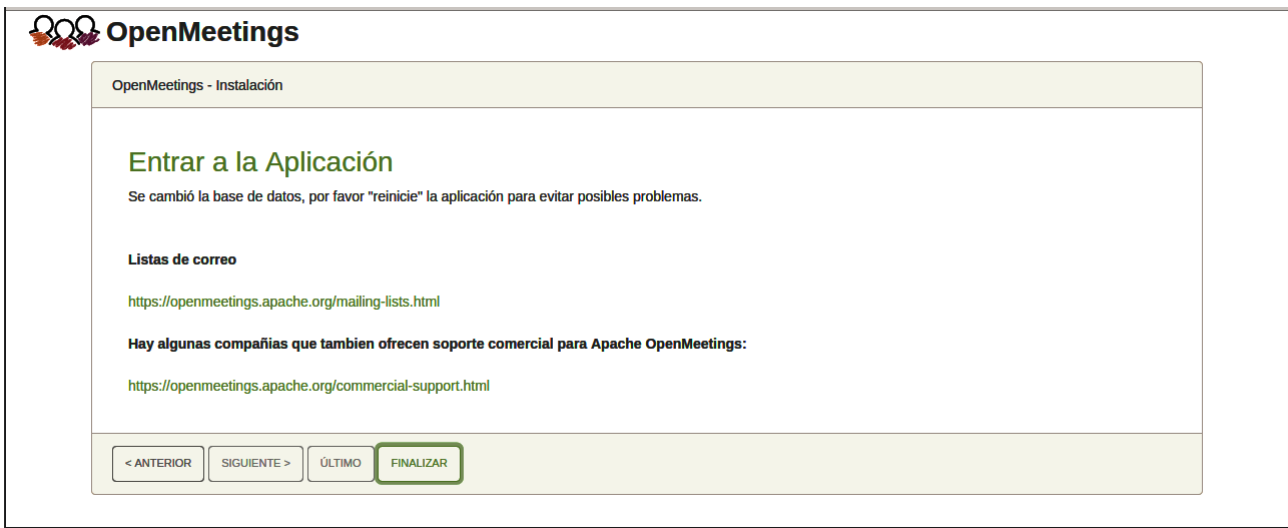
OpenMeetings

OpenMeetings - Instalación

Entrar a la Aplicación

Se cambió la base de datos, por favor "reinicie" la aplicación para evitar posibles problemas.

Listas de correo

https://openmeetings.apache.org/mailing-lists.html

Hay algunas compañias que tambien ofrecen soporte comercial para Apache OpenMeetings:

https://openmeetings.apache.org/commercial-support.html

< ANTERIOR | SIGUIENTE > | ÚLTIMO | FINALIZAR